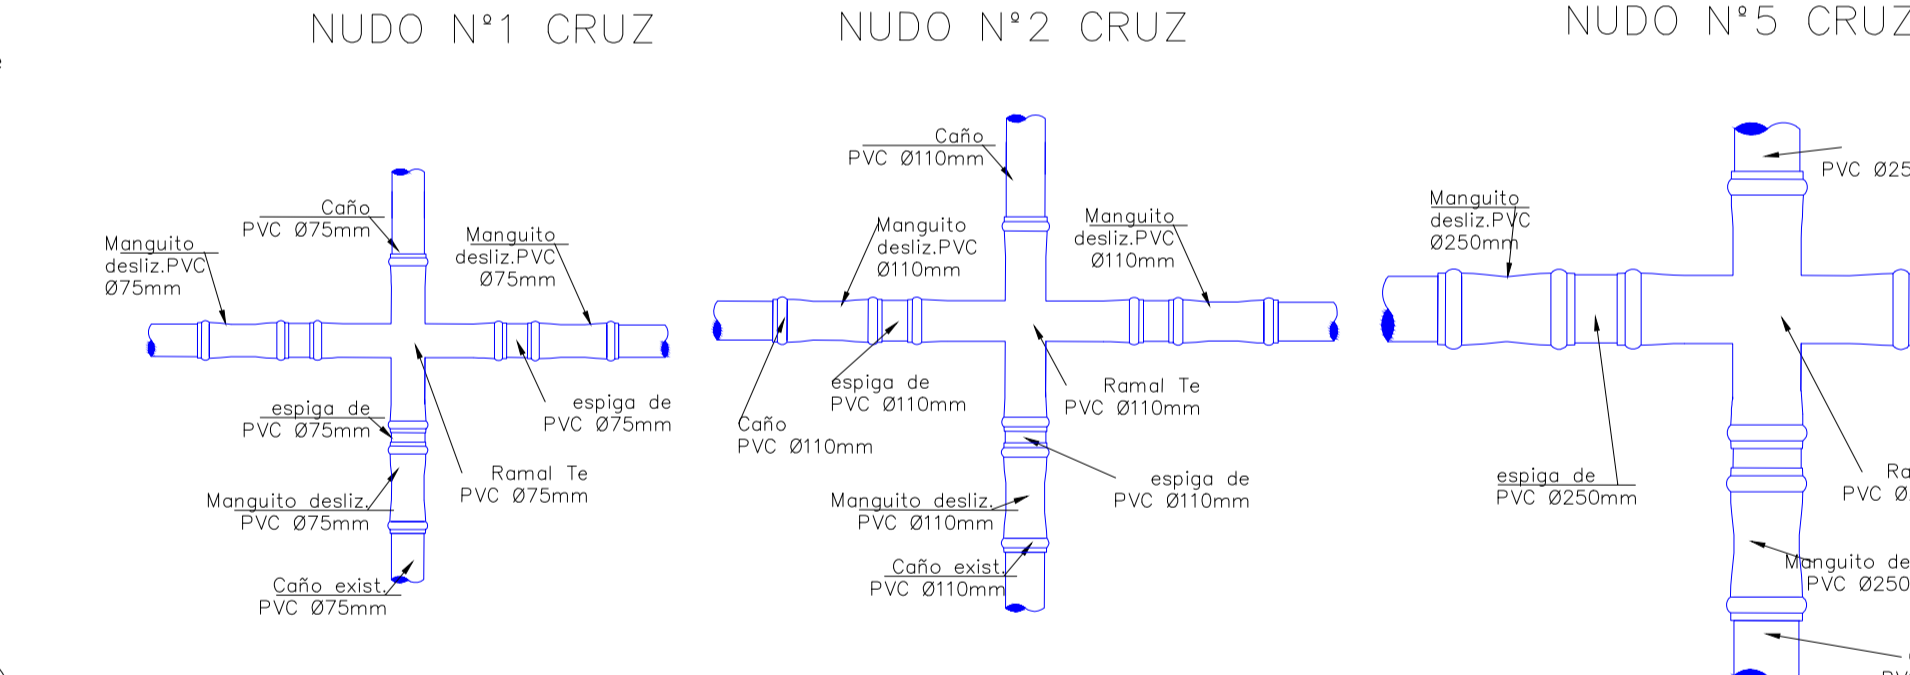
NUDO N°1 CRUZ

Caño
PVC Ø75mm

Manguito
desliz.PVC
Ø75mm

Manguito
desliz.PVC
Ø75mm

espiga de
PVC Ø75mm

espiga de
PVC Ø75mm

Ramal Te
PVC Ø75mm

Manguito desliz.
PVC Ø75mm

Caño exist.
PVC Ø75mm

NUDO N°2 CRUZ

Caño
PVC Ø110mm

Manguito
desliz.PVC
Ø110mm

Manguito
desliz.PVC
Ø110mm

espiga de
PVC Ø110mm

Ramal Te
PVC Ø110mm

Caño
PVC Ø110mm

espiga de
PVC Ø110mm

Manguito desliz.
PVC Ø110mm

Caño exist.
PVC Ø110mm

NUDO N°5 CRUZ

PVC Ø25

Manguito
desliz.PVC
Ø250mm

espiga de
PVC Ø250mm

Ra
PVC Ø

Manguito de
PVC Ø250

PV